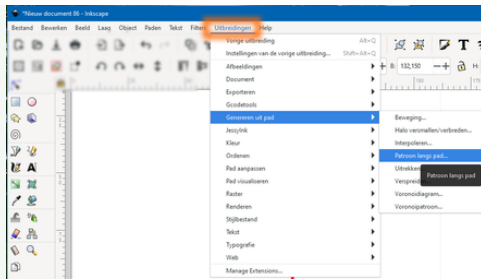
*Nieuw document 86 - Inkscape

Bestand Bewerken Beeld Laag Object Paden Tekst Filters Uitbreidingen Help

Vorige uitbreiding Alt+Q
Instellingen van de vorige uitbreiding... Shift+Alt+Q
Afbeeldingen
Document
Exporteren
Gcodetools
Genereren uit pad
JessyInk
Kleur
Ordenen
Pad aanpassen
Pad visualiseren
Raster
Renderen
Stijlbestand
Tekst
Typografie
Web
Manage Extensions...

Beweging...
Halo verzamelen/verbreden...
Interpoleren...
Patroon langs pad...
Uitrekken
Verspreid
Voronoidiagram...
Voronoipatroon...

Patroon langs pad

B: 132,150